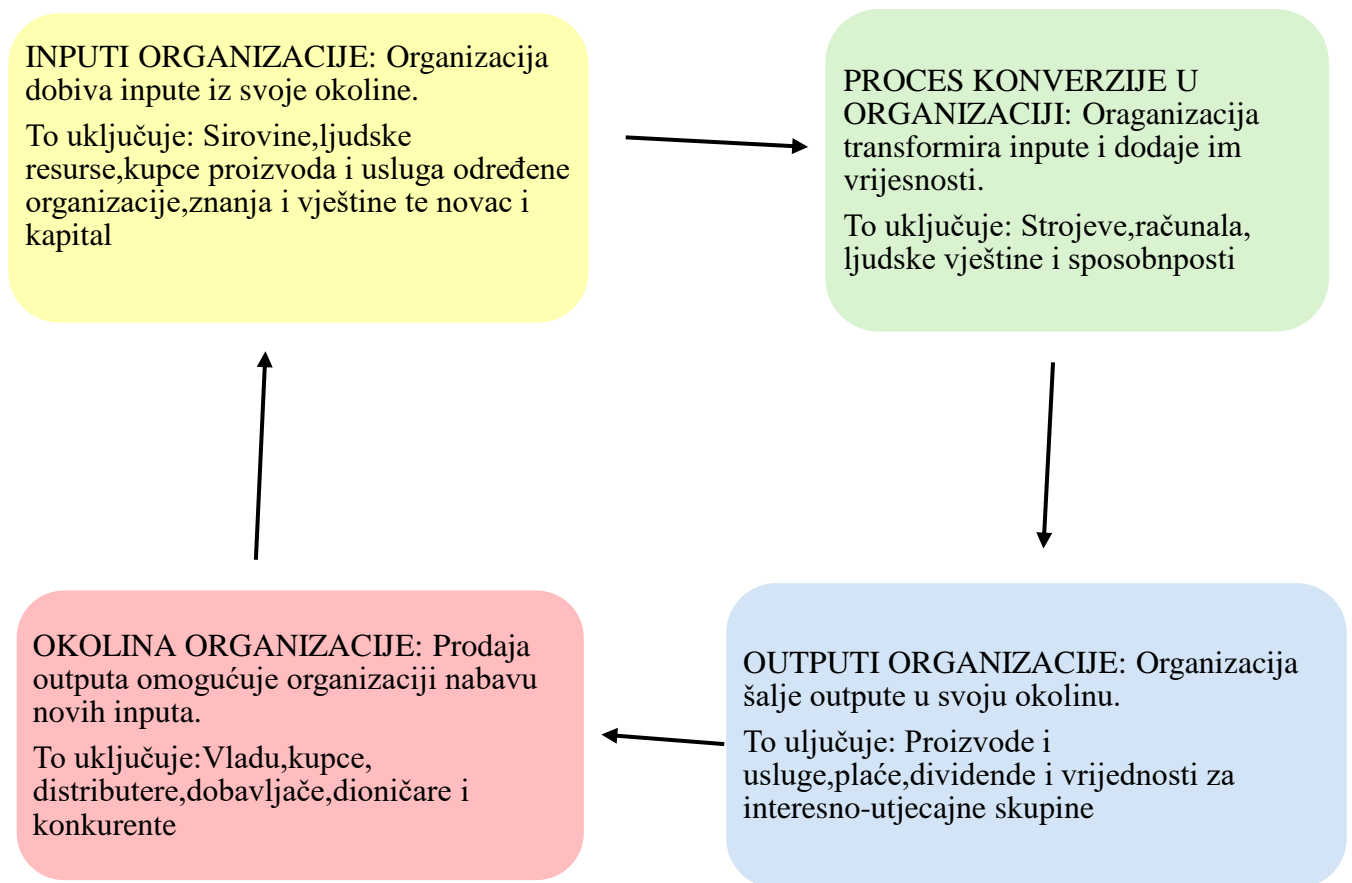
INPUTI ORGANIZACIJE: Organizacija dobiva inpute iz svoje okoline.

To uključuje: Sirovine,ljudske resurse,kupce proizvoda i usluga određene organizacije,znanja i vještine te novac i kapital

PROCES KONVERZIJE U ORGANIZACIJI: Oraganizacija transformira inpute i dodaje im vrijesnosti.

To uključuje: Strojeve,računala, ljudske vještine i sposobnposti

OKOLINA ORGANIZACIJE: Prodaja outputa omogućuje organizaciji nabavu novih inputa.

To uključuje:Vladu,kupce, distributere,dobavljače,dioničare i konkurente

OUTPUTI ORGANIZACIJE: Organizacija šalje outpute u svoju okolinu.

To uljučuje: Proizvode i usluge,plaće,dividende i vrijednosti za interesno-utjecajne skupine